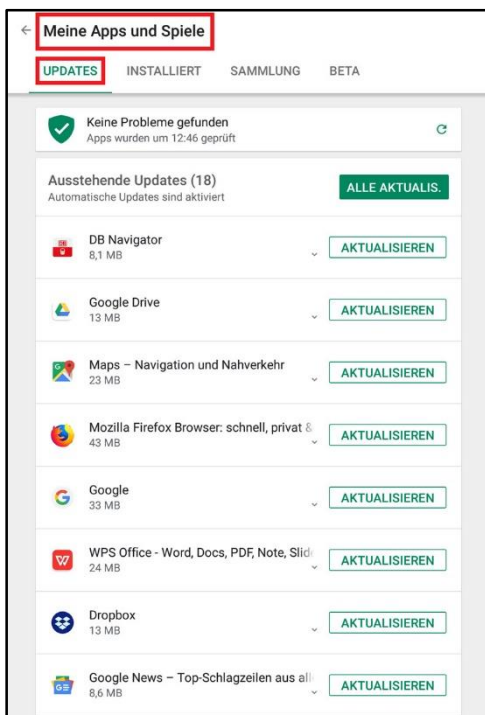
Meine Apps und Spiele

UPDATES INSTALLIERT SAMMLUNG BETA

Keine Probleme gefunden
Apps wurden um 12:46 geprüft

Ausstehende Updates (18)
Automatische Updates sind aktiviert

ALLE AKTUALIS.

DB Navigator
8,1 MB
AKTUALISIEREN

Google Drive
13 MB
AKTUALISIEREN

Maps – Navigation und Nahverkehr
23 MB
AKTUALISIEREN

Mozilla Firefox Browser: schnell, privat &
43 MB
AKTUALISIEREN

Google
33 MB
AKTUALISIEREN

WPS Office - Word, Docs, PDF, Note, Slid
24 MB
AKTUALISIEREN

Dropbox
13 MB
AKTUALISIEREN

Google News – Top-Schlagzeilen aus all
8,6 MB
AKTUALISIEREN